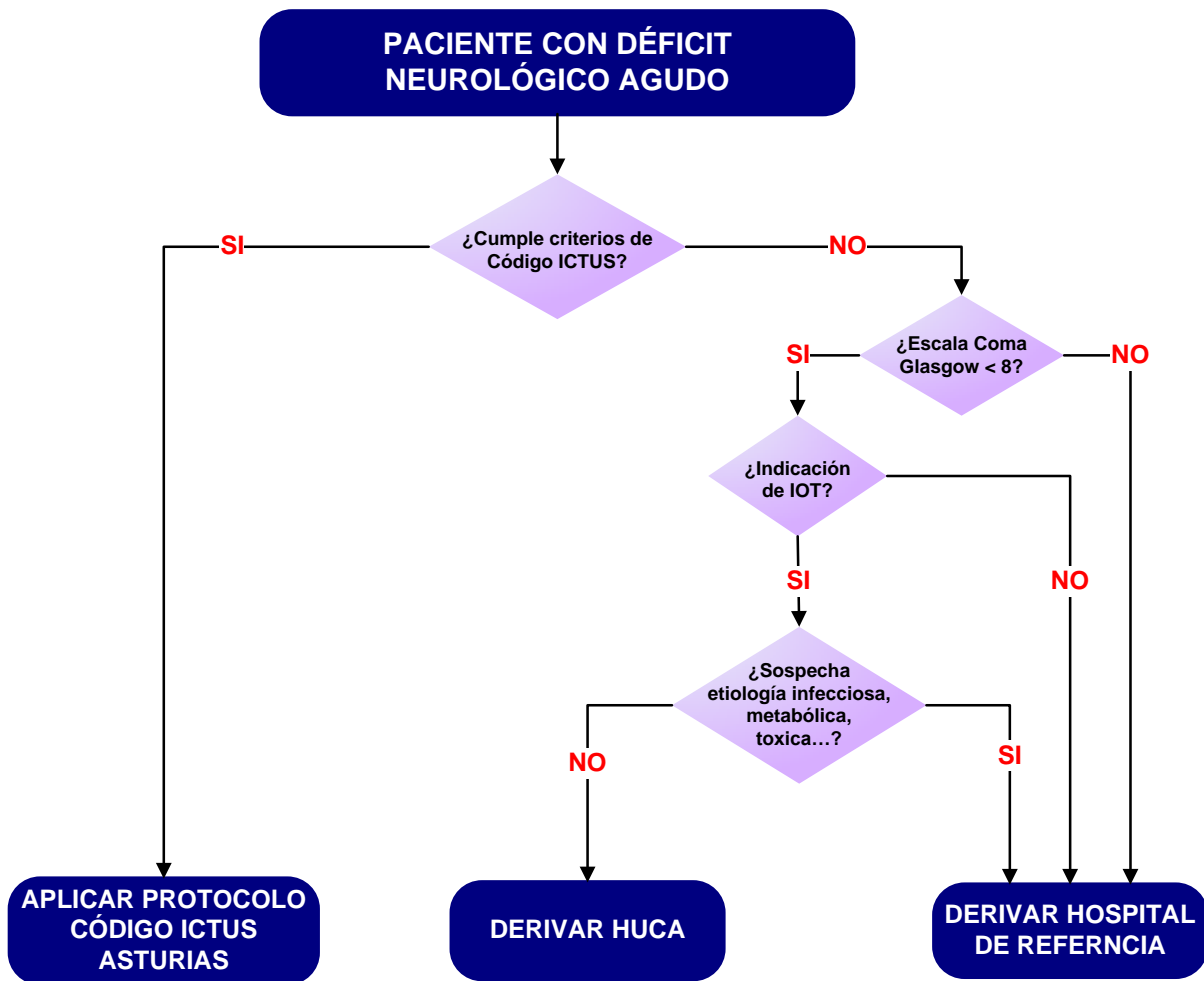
PACIENTE CON DÉFICIT NEUROLÓGICO AGUDO

¿Cumple criterios de Código ICTUS?

SI

NO

¿Escala Coma Glasgow < 8?

SI

NO

¿Indicación de IOT?

SI

NO

¿Sospecha etiología infecciosa, metabólica, toxica…?

NO

SI

APLICAR PROTOCOLO CÓDIGO ICTUS ASTURIAS

DERIVAR HUCA

DERIVAR HOSPITAL DE REFERNCIA